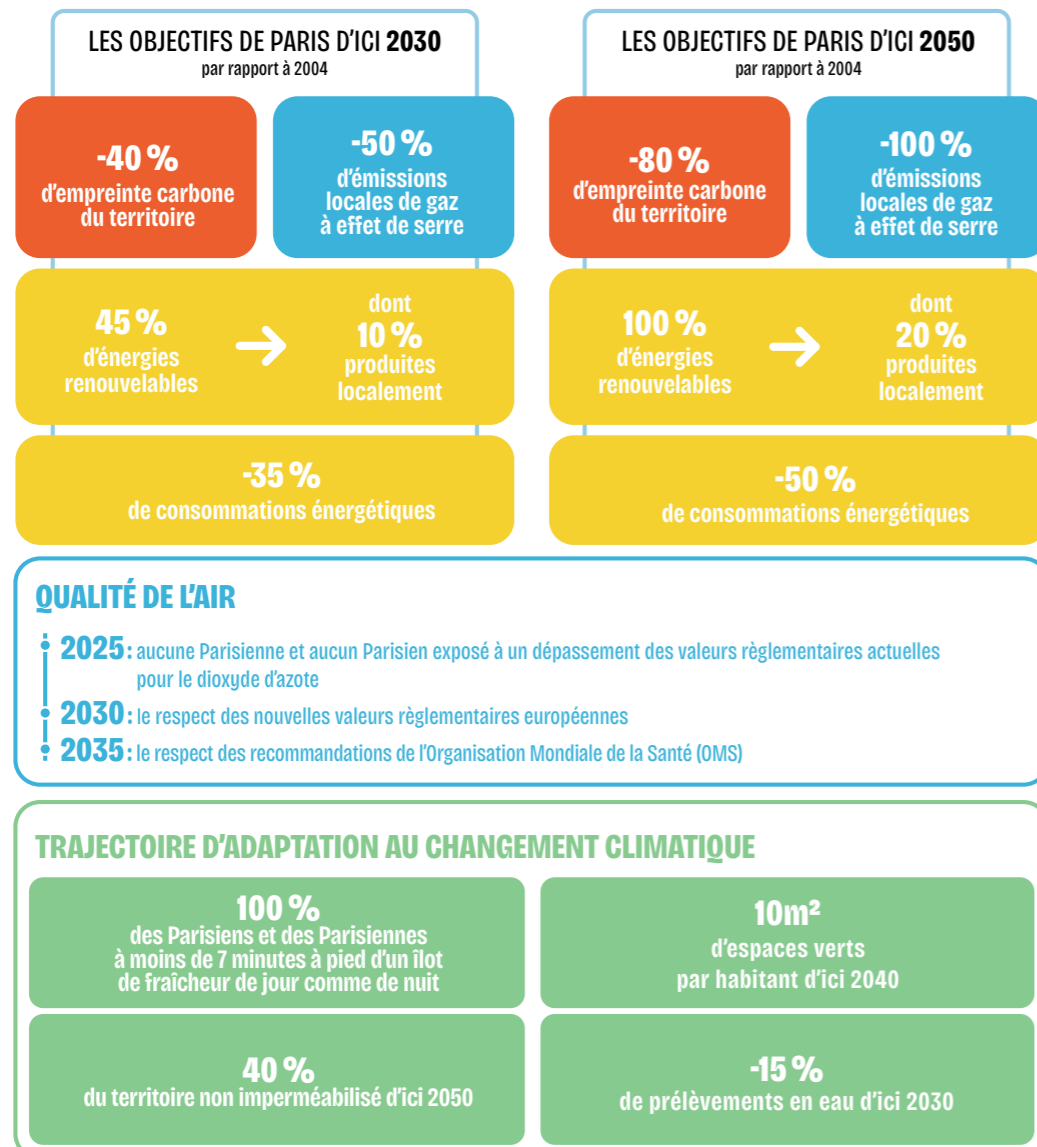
LES OBJECTIFS DE PARIS D'ICI **2030**
par rapport à 2004

-40 %
d'empreinte carbone du territoire

-50 %
d'émissions locales de gaz à effet de serre

45 %
d'énergies renouvelables

dont
10 %
produites localement

-35 %
de consommations énergétiques

LES OBJECTIFS DE PARIS D'ICI **2050**
par rapport à 2004

-80 %
d'empreinte carbone du territoire

-100 %
d'émissions locales de gaz à effet de serre

100 %
d'énergies renouvelables

dont
20 %
produites localement

-50 %
de consommations énergétiques

QUALITÉ DE L'AIR

2025 : aucune Parisienne et aucun Parisien exposé à un dépassement des valeurs règlementaires actuelles pour le dioxyde d'azote

2030 : le respect des nouvelles valeurs règlementaires européennes

2035 : le respect des recommandations de l'Organisation Mondiale de la Santé (OMS)

TRAJECTOIRE D'ADAPTATION AU CHANGEMENT CLIMATIQUE

100 %
des Parisiens et des Parisiennes à moins de 7 minutes à pied d'un îlot de fraîcheur de jour comme de nuit

10m²
d'espaces verts par habitant d'ici 2040

40 %
du territoire non imperméabilisé d'ici 2050

-15 %
de prélèvements en eau d'ici 2030